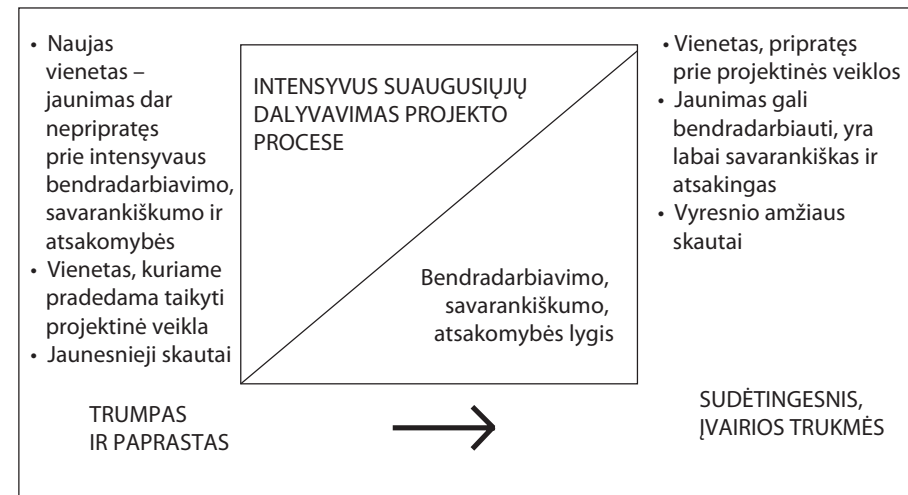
• Naujas vienetas – jaunimas dar nepripratęs prie intensyvaus bendradarbiavimo, savarankiškumo ir atsakomybės
• Vienetas, kuriame pradedama taikyti projektinė veikla
• Jaunesnieji skautai

INTENSYVUS SUAUGUSIŲJŲ DALYVAVIMAS PROJEKTO PROCESE

Bendradarbiavimo, savarankiškumo, atsakomybės lygis

• Vienetas, pripratęs prie projektinės veiklos
• Jaunimas gali bendradarbiauti, yra labai savarankiškas ir atsakingas
• Vyresnio amžiaus skautai

TRUMPAS IR PAPRASTAS

SUDĖTINGESNIS, ĮVAIRIOS TRUKMĖS